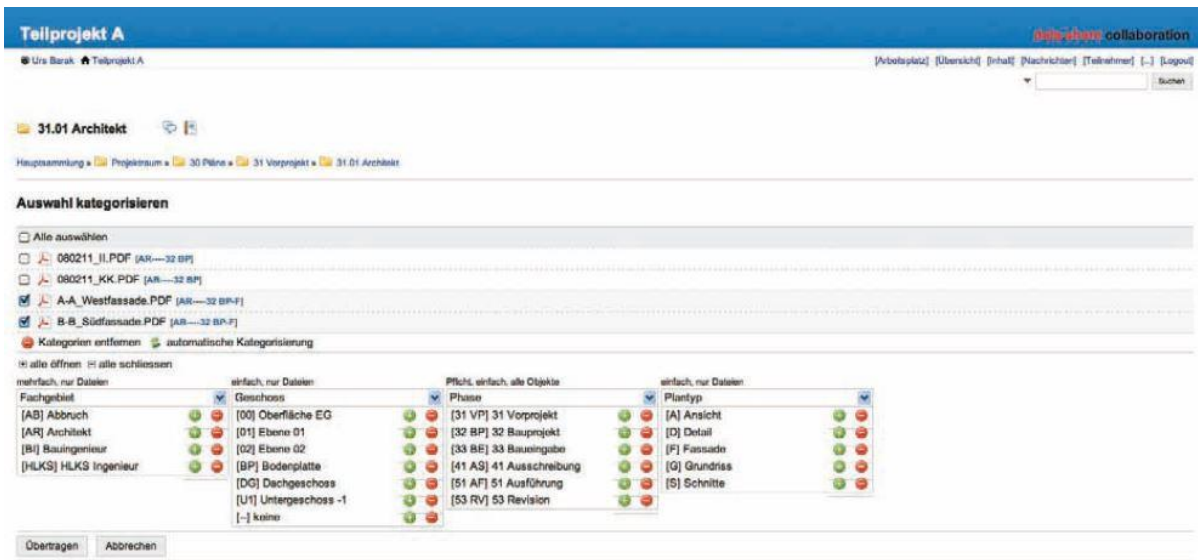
Teilprojekt A

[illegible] collaboration

Urs Barak Teilprojekt A

[Arbeitsplatz] [Übersicht] [Inhalt] [Nachrichten] [Teilnehmer] [...] [Logout]

Suchen

31.01 Architekt

Hauptsammlung » Projektraum » 30 Pläne » 31 Vorprojekt » 31.01 Architekt

Auswahl kategorisieren

Alle auswählen

080211_II.PDF [AR---32 BP]

080211_KK.PDF [AR---32 BP]

A-A_Westfassade.PDF [AR---32 BP-F]

B-B_Südfassade.PDF [AR---32 BP-F]

Kategorien entfernen automatische Kategorisierung

alle öffnen alle schliessen

mehrfach, nur Dateien
Fachgebiet
[AB] Abbruch
[AR] Architekt
[BI] Bauingenieur
[HLKS] HLKS Ingenieur

einfach, nur Dateien
Geschoss
[00] Oberfläche EG
[01] Ebene 01
[02] Ebene 02
[BP] Bodenplatte
[DG] Dachgeschoss
[U1] Untergeschoss -1
[--] keine

Pflicht, einfach, alle Objekte
Phase
[31 VP] 31 Vorprojekt
[32 BP] 32 Bauprojekt
[33 BE] 33 Baueingabe
[41 AS] 41 Ausschreibung
[51 AF] 51 Ausführung
[53 RV] 53 Revision

einfach, nur Dateien
Plantyp
[A] Ansicht
[D] Detail
[F] Fassade
[G] Grundriss
[S] Schnitte

Übertragen Abbrechen